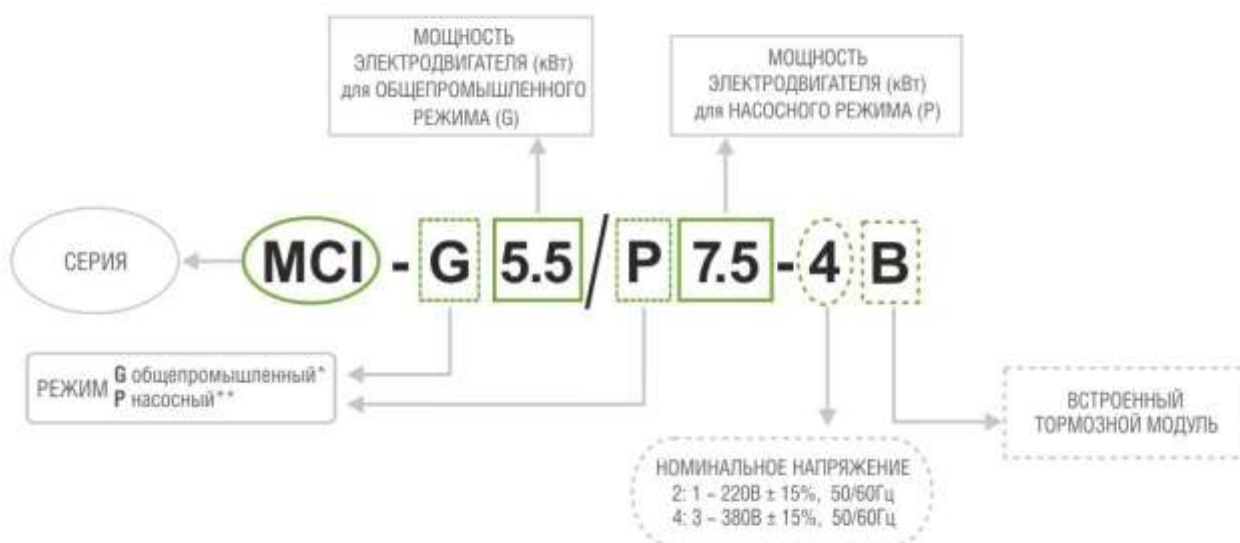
МОЩНОСТЬ ЭЛЕКТРОДВИГАТЕЛЯ (кВт) для ОБЩЕПРОМЫШЛЕННОГО РЕЖИМА (G)

МОЩНОСТЬ ЭЛЕКТРОДВИГАТЕЛЯ (кВт) для НАСОСНОГО РЕЖИМА (P)

СЕРИЯ

MCI - G 5.5 / P 7.5 - 4 B

РЕЖИМ G общепромышленный*
P насосный**

ВСТРОЕННЫЙ ТОРМОЗНОЙ МОДУЛЬ

НОМИНАЛЬНОЕ НАПРЯЖЕНИЕ
2: 1 - 220В ± 15%, 50/60Гц
4: 3 - 380В ± 15%, 50/60Гц